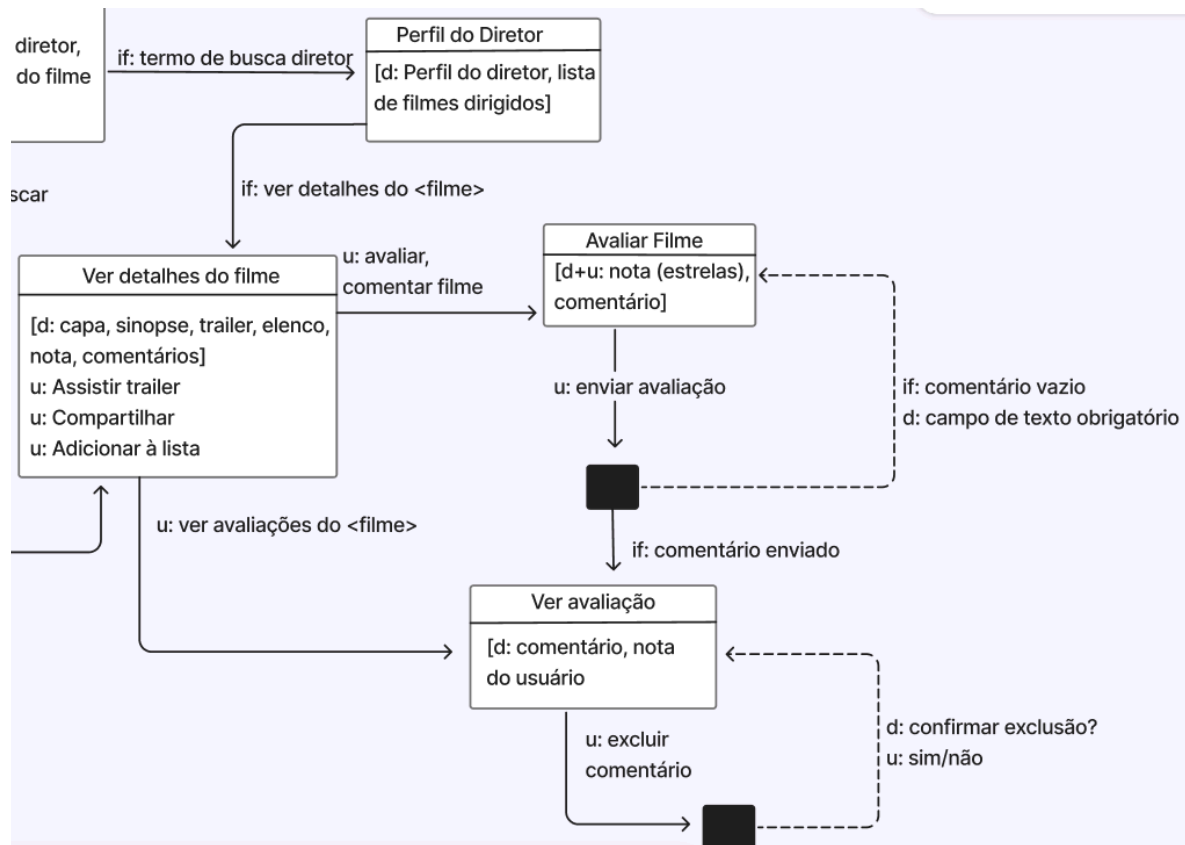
diretor,
do filme

if: termo de busca diretor

Perfil do Diretor

[d: Perfil do diretor, lista de filmes dirigidos]

scar

if: ver detalhes do <filme>

Ver detalhes do filme

[d: capa, sinopse, trailer, elenco, nota, comentários]
u: Assistir trailer
u: Compartilhar
u: Adicionar à lista

u: avaliar, comentar filme

Avaliar Filme

[d+u: nota (estrelas), comentário]

u: enviar avaliação

if: comentário vazio
d: campo de texto obrigatório

u: ver avaliações do <filme>

if: comentário enviado

Ver avaliação

[d: comentário, nota do usuário

u: excluir comentário

d: confirmar exclusão?
u: sim/não